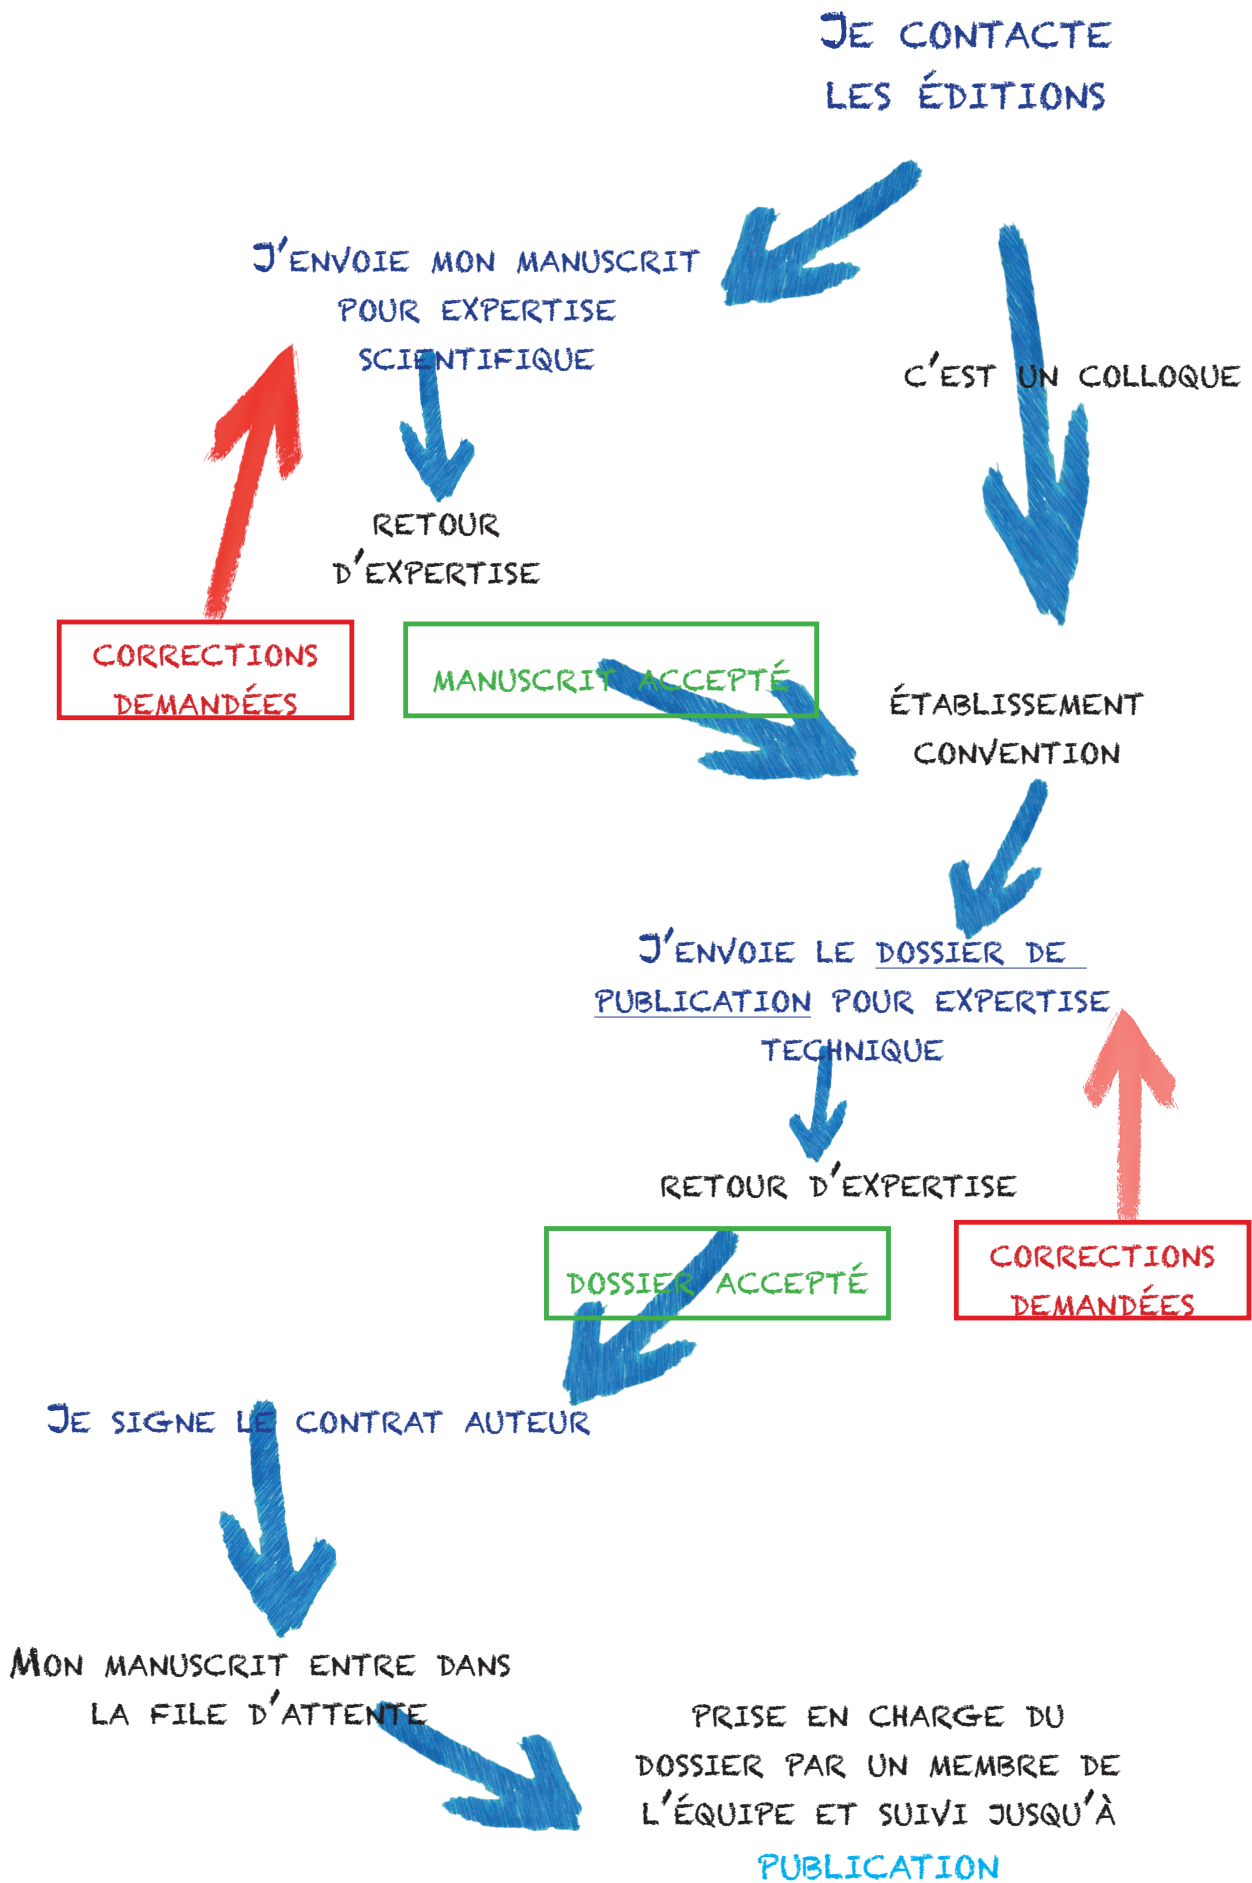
Je contacte les éditions

J'envoie mon manuscrit pour expertise scientifique

C'est un colloque

Retour d'expertise

Corrections demandées

Manuscrit accepté

Établissement convention

J'envoie le dossier de publication pour expertise technique

Retour d'expertise

Dossier accepté

Corrections demandées

Je signe le contrat auteur

Mon manuscrit entre dans la file d'attente

Prise en charge du dossier par un membre de l'équipe et suivi jusqu'à publication